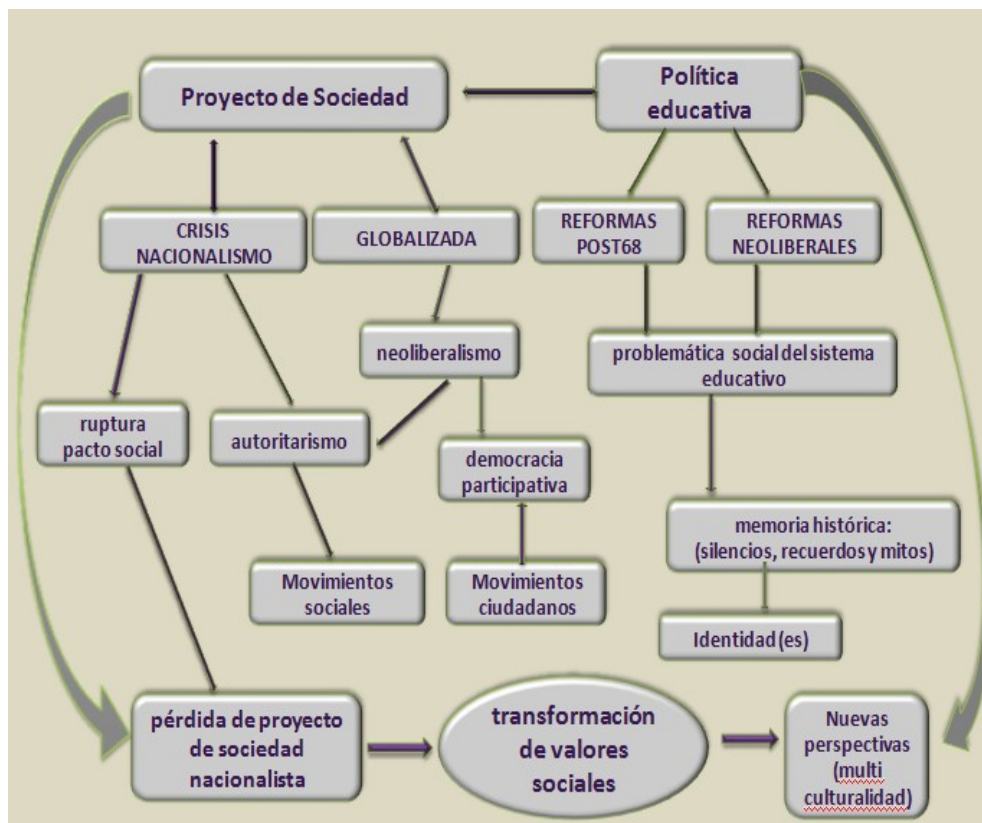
Proyecto de Sociedad

Política educativa

CRISIS NACIONALISMO

GLOBALIZADA

REFORMAS POST68

REFORMAS NEOLIBERALES

neoliberalismo

problemática social del sistema educativo

ruptura pacto social

autoritarismo

democracia participativa

memoria histórica: (silencios, recuerdos y mitos)

Movimientos sociales

Movimientos ciudadanos

Identidad (es)

pérdida de proyecto de sociedad nacionalista

transformación de valores sociales

Nuevas perspectivas (multi culturalidad)